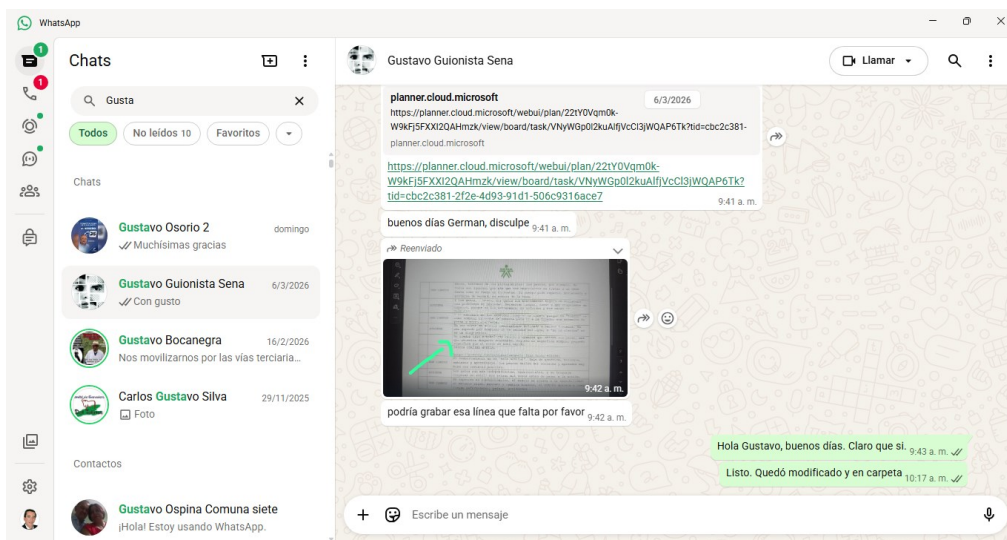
WhatsApp

1
1

Chats

Gusta

Todos | No leídos 10 | Favoritos

Chats

Gustavo Osorio 2 domingo
Muchísimas gracias

Gustavo Guionista Sena 6/3/2026
Con gusto

Gustavo Bocanegra 16/2/2026
Nos movilizarnos por las vías terciaria...

Carlos Gustavo Silva 29/11/2025
Foto

Contactos

Gustavo Ospina Comuna siete
¡Hola! Estoy usando WhatsApp.

Gustavo Guionista Sena

Llamar

planner.cloud.microsoft
https://planner.cloud.microsoft/webui/plan/22tY0Vqm0k-W9KfJ5FXXI2QAHmzk/view/board/task/VNyWGp0l2kuAlfjVcCl3jWQAP6Tk?tid=cbc2c381-
planner.cloud.microsoft

6/3/2026

https://planner.cloud.microsoft/webui/plan/22tY0Vqm0k-W9KfJ5FXXI2QAHmzk/view/board/task/VNyWGp0l2kuAlfjVcCl3jWQAP6Tk?tid=cbc2c381-2f2e-4d93-91d1-506c9316ace7 9:41 a. m.

buenos días German, disculpe 9:41 a. m.

Reenviado

9:42 a. m.

podría grabar esa línea que falta por favor 9:42 a. m.

Hola Gustavo, buenos días. Claro que si. 9:43 a. m.

Listo. Quedó modificado y en carpeta 10:17 a. m.

Escribe un mensaje